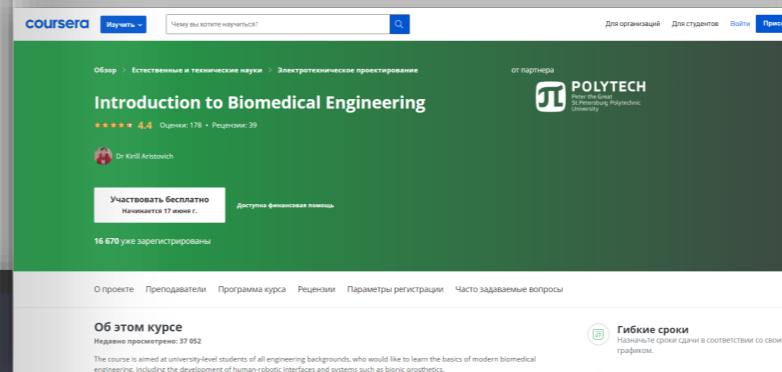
coursera Изучить

Чему вы хотите научиться?

Для организаций Для студентов Войти Прис

Обзор > Естественные и технические науки > Электротехническое проектирование

от партнера

POLYTECH
Peter the Great
St.Petersburg Polytechnic
University

Introduction to Biomedical Engineering

★★★★★ 4.4 Оценки: 178 • Рецензии: 39

Dr Kirill Aristovich

Участвовать бесплатно
Начинается 17 июня г.

Доступна финансовая помощь

16 670 уже зарегистрированы

О проекте Преподаватели Программа курса Рецензии Параметры регистрации Часто задаваемые вопросы

Об этом курсе
Недавно просмотрено: 37 052

The course is aimed at university-level students of all engineering backgrounds, who would like to learn the basics of modern biomedical engineering, including the development of human-robotic interfaces and systems such as bionic prosthetics.

Гибкие сроки
Назначьте сроки сдачи в соответствии со с графиком.